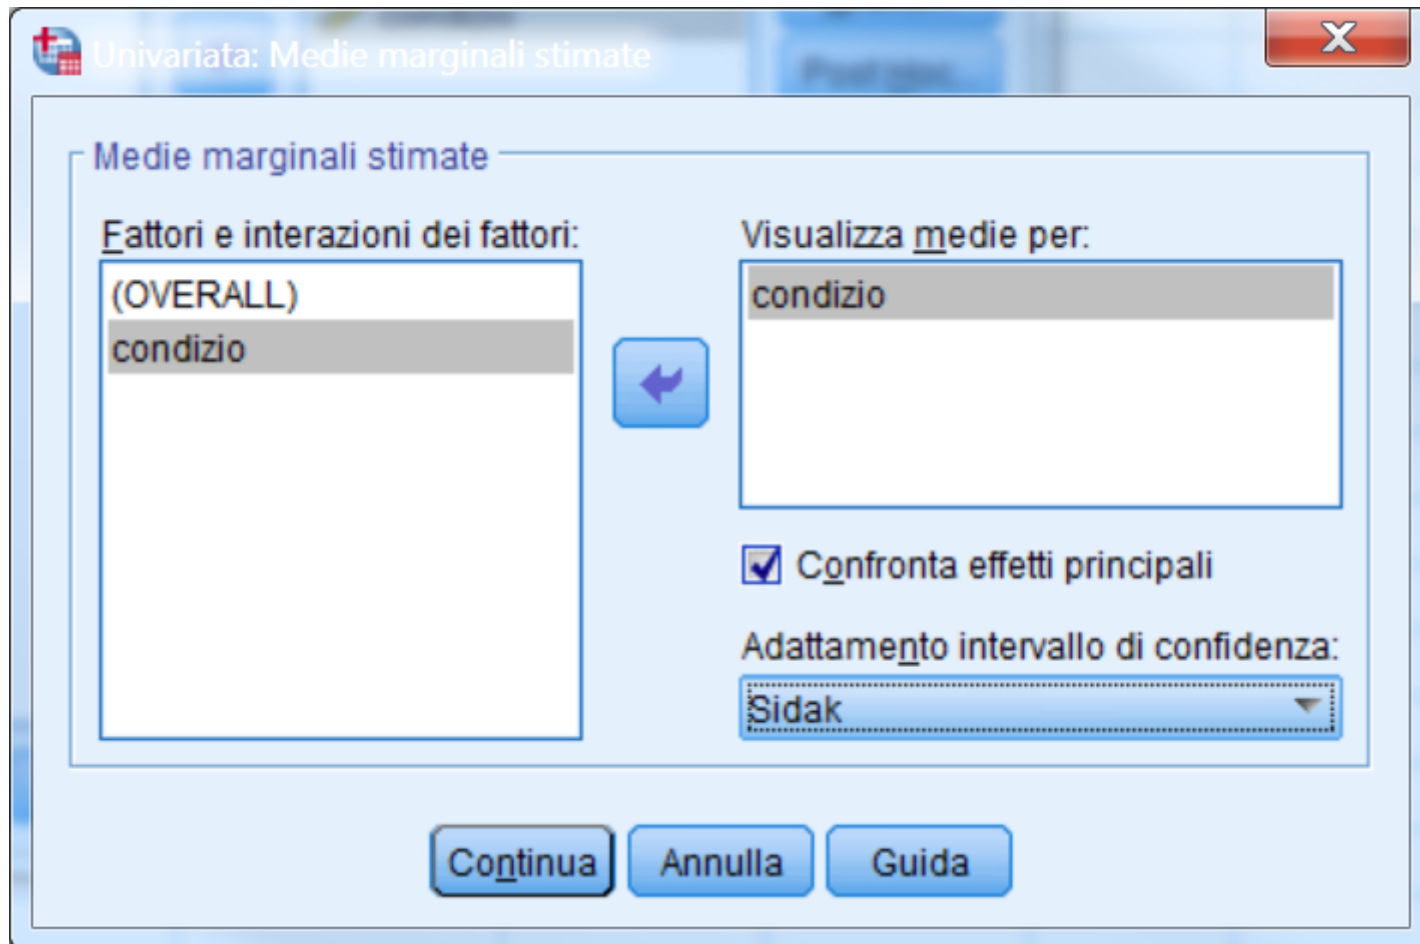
Univariata: Medie marginali stimate

Medie marginali stimate

Fattori e interazioni dei fattori:
(OVERALL)
condizio

Visualizza medie per:
condizio

Confronta effetti principali

Adattamento intervallo di confidenza:
Sidak

Continua Annulla Guida